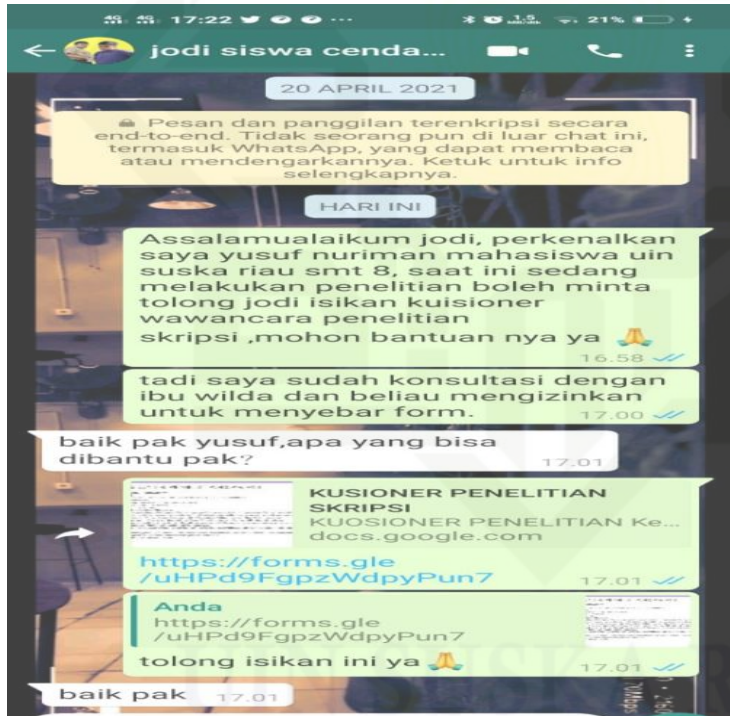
17:22 ··· 21%

jodi siswa cenda...

20 APRIL 2021

Pesan dan panggilan terenkripsi secara end-to-end. Tidak seorang pun di luar chat ini, termasuk WhatsApp, yang dapat membaca atau mendengarkannya. Ketuk untuk info selengkapnya.

HARI INI

Assalamualaikum jodi, perkenalkan saya yusuf nuriman mahasiswa uin suska riau smt 8, saat ini sedang melakukan penelitian boleh minta tolong jodi isikan kuisioner wawancara penelitian skripsi ,mohon bantuan nya ya 🙏 16.58

tadi saya sudah konsultasi dengan ibu wilda dan beliau mengizinkan untuk menyebar form. 17.00

baik pak yusuf,apa yang bisa dibantu pak? 17.01

KUSIONER PENELITIAN SKRIPSI
KUOSIONER PENELITIAN Ke...
docs.google.com

https://forms.gle/uHPd9FgpzWdpyPun7 17.01

Anda
https://forms.gle/uHPd9FgpzWdpyPun7

tolong isikan ini ya 🙏 17.01

baik pak 17.01